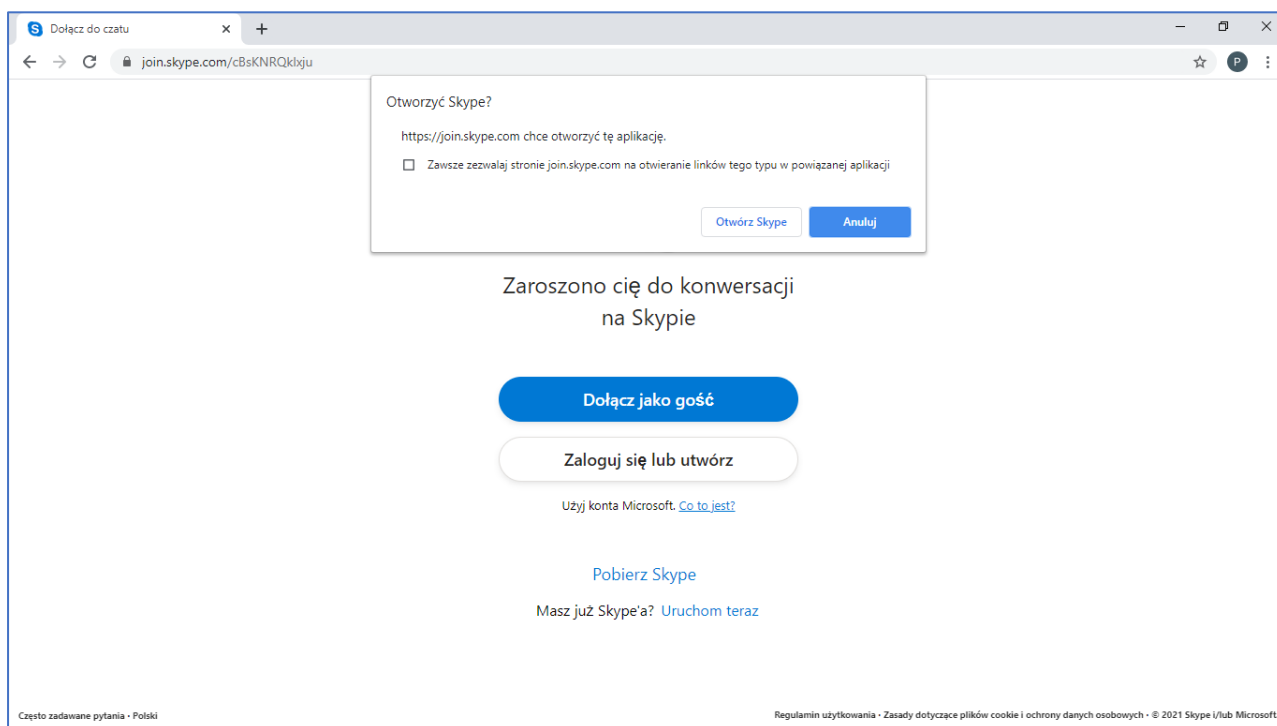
Dołącz do czatu ×

join.skype.com/cBsKNRQklxju

P

Otworzyć Skype?

https://join.skype.com chce otworzyć tę aplikację.

Zawsze zezwalaj stronie join.skype.com na otwieranie linków tego typu w powiązanej aplikacji

Otwórz Skype

Anuluj

Zaroszono cię do konwersacji na Skypie

Dołącz jako gość

Zaloguj się lub utwórz

Użyj konta Microsoft. Co to jest?

Pobierz Skype

Masz już Skype'a? Uruchom teraz

Często zadawane pytania • Polski

Regulamin użytkowania • Zasady dotyczące plików cookie i ochrony danych osobowych • © 2021 Skype i/lub Microsoft